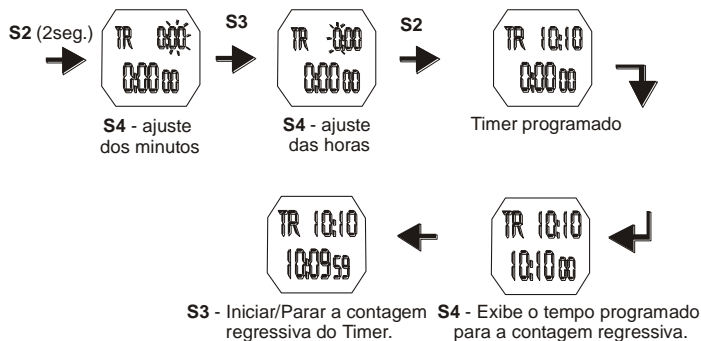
S2 (2seg.)

TR 0:00
0:00 00

S4 - ajuste dos minutos

S3

TR 0:00
0:00 00

S4 - ajuste das horas

S2

TR 10:10
0:00 00

Timer programado

TR 10:10
10:09 59

S3 - Iniciar/Parar a contagem regressiva do Timer.

TR 10:10
10:10 00

S4 - Exibe o tempo programado para a contagem regressiva.